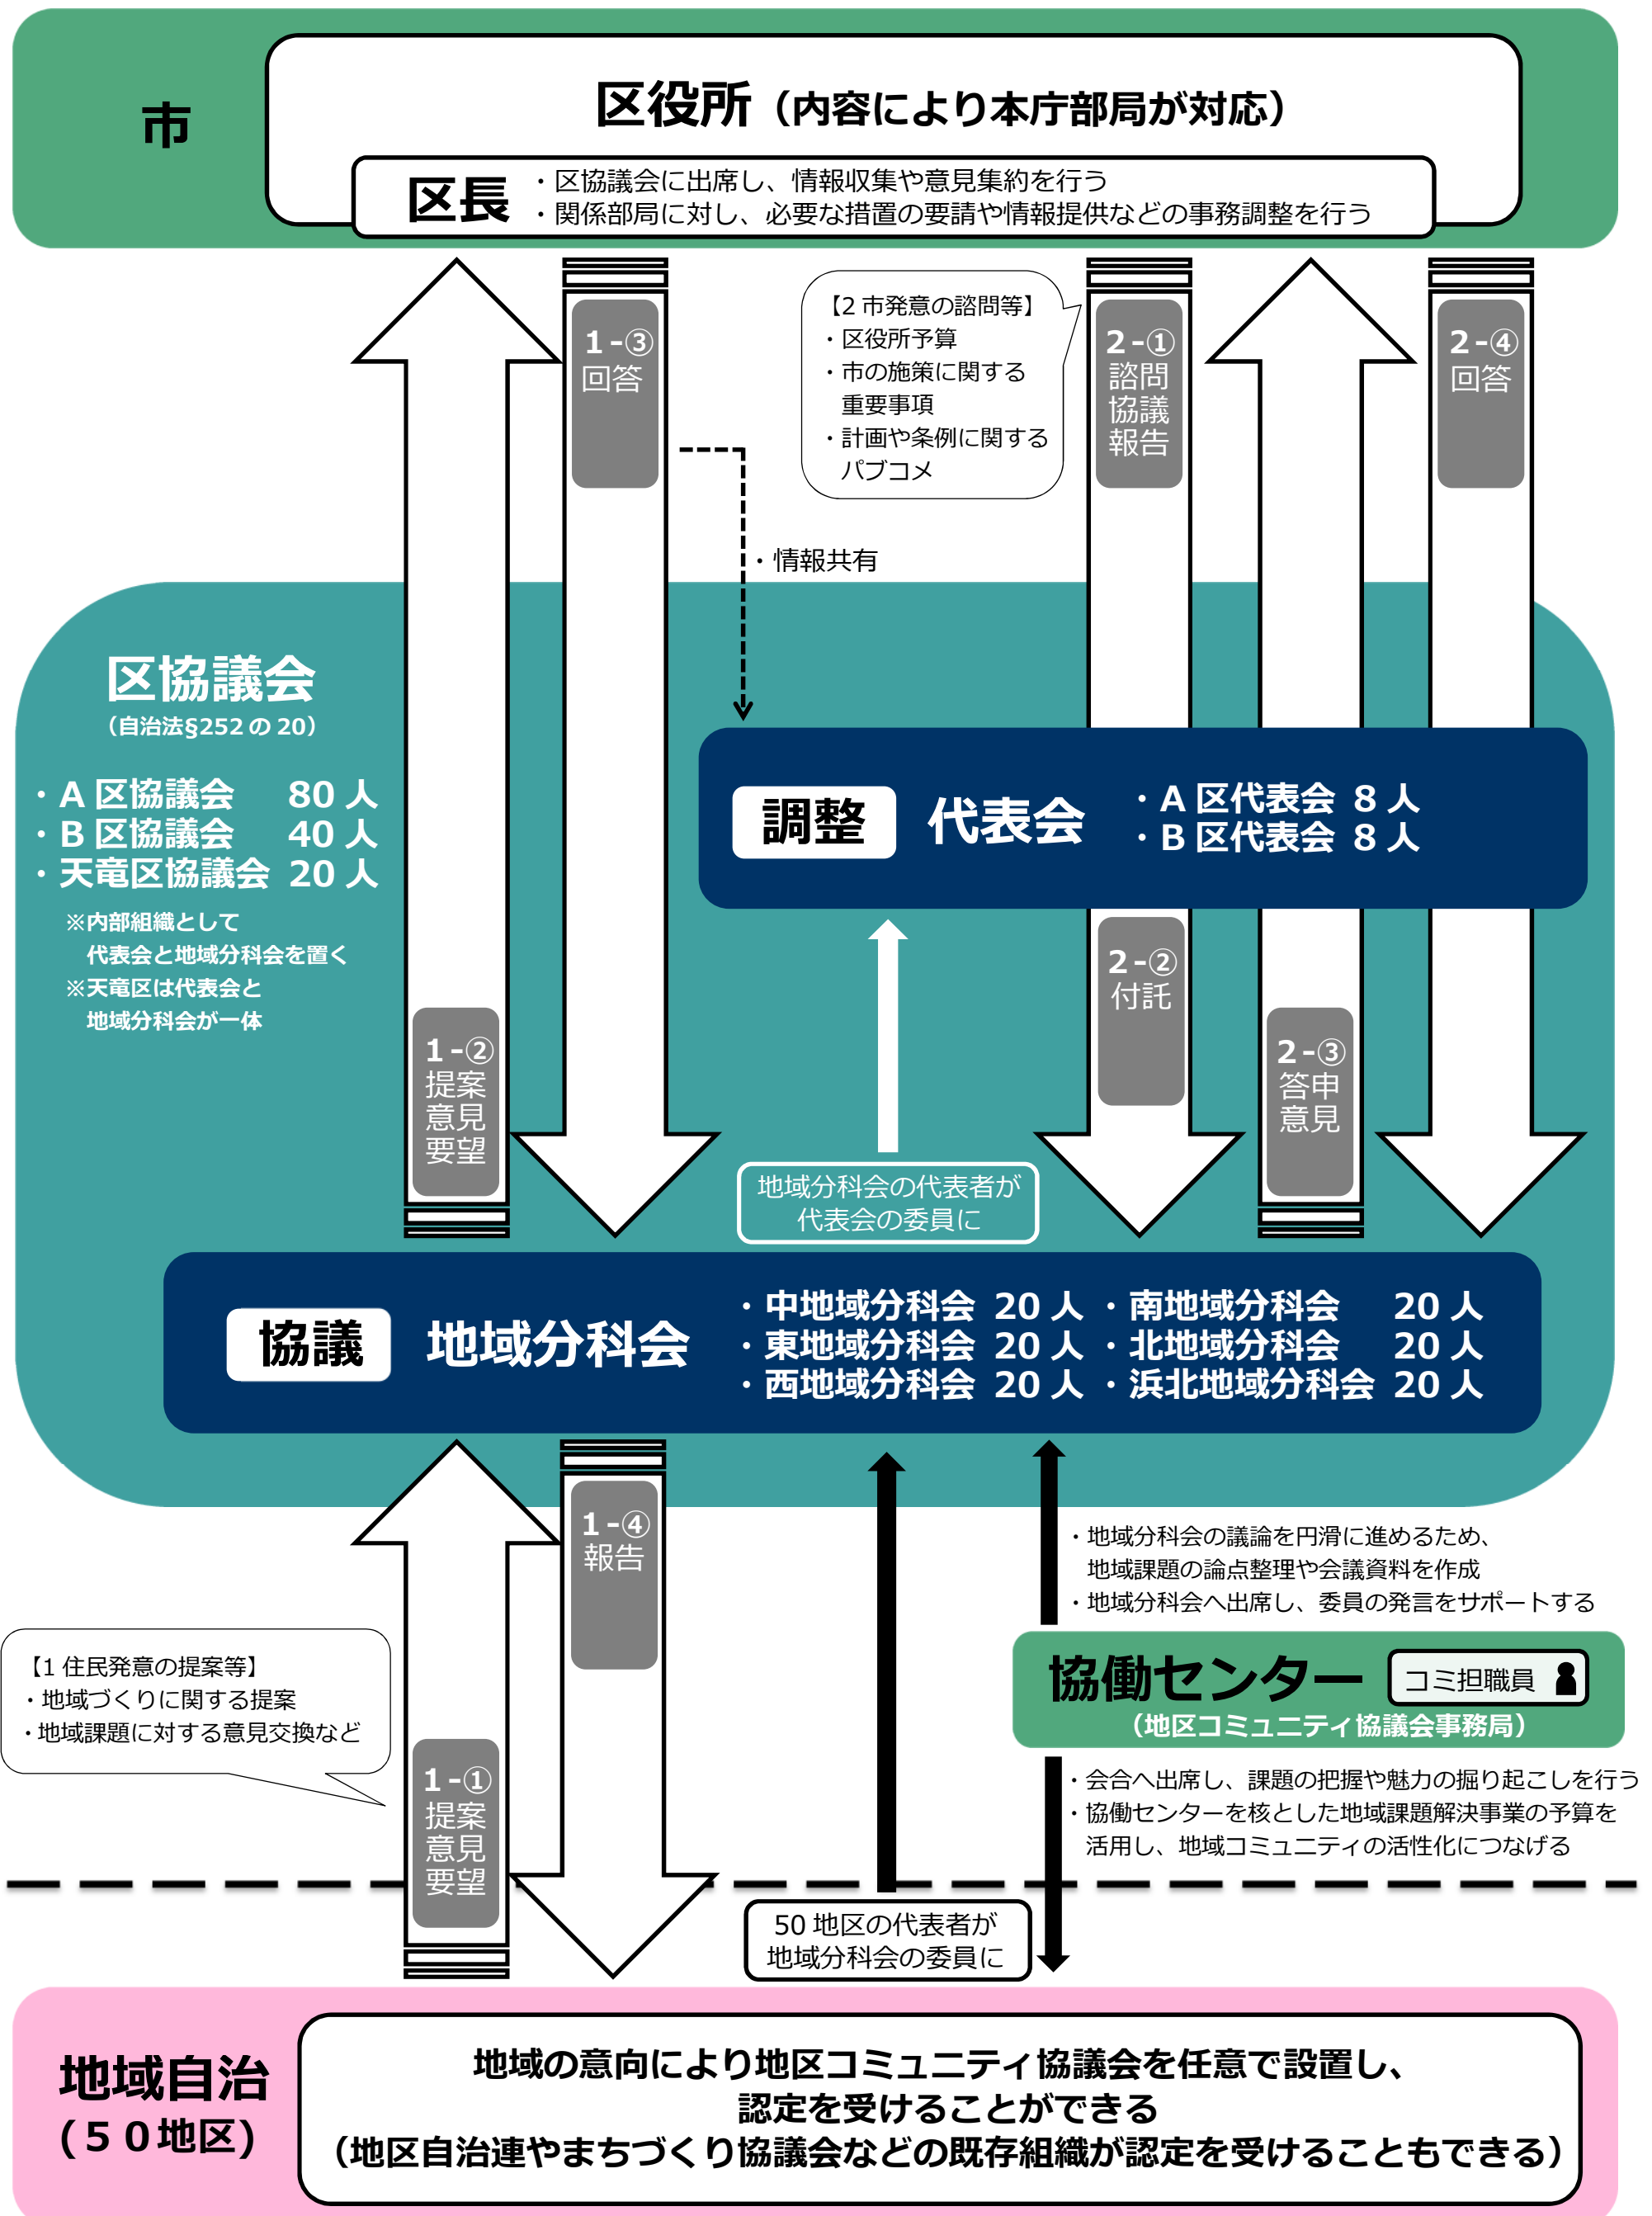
市

区役所（内容により本庁部局が対応）

区長
・区協議会に出席し、情報収集や意見集約を行う
・関係部局に対し、必要な措置の要請や情報提供などの事務調整を行う

1-③ 回答

【2 市発意の諮問等】
・区役所予算
・市の施策に関する重要事項
・計画や条例に関するパブコメ

2-① 諮問 協議 報告

2-④ 回答

・情報共有

区協議会
（自治法§252の20）

・A区協議会　80人
・B区協議会　40人
・天竜区協議会　20人

※内部組織として代表会と地域分科会を置く
※天竜区は代表会と地域分科会が一体

調整　代表会
・A区代表会 8人
・B区代表会 8人

2-② 付託

1-② 提案 意見 要望

2-③ 答申 意見

地域分科会の代表者が代表会の委員に

協議　地域分科会
・中地域分科会 20人
・東地域分科会 20人
・西地域分科会 20人
・南地域分科会 20人
・北地域分科会 20人
・浜北地域分科会 20人

1-④ 報告

・地域分科会の議論を円滑に進めるため、地域課題の論点整理や会議資料を作成
・地域分科会へ出席し、委員の発言をサポートする

【1 住民発意の提案等】
・地域づくりに関する提案
・地域課題に対する意見交換など

協働センター　コミ担職員
（地区コミュニティ協議会事務局）

・会合へ出席し、課題の把握や魅力の掘り起こしを行う
・協働センターを核とした地域課題解決事業の予算を活用し、地域コミュニティの活性化につなげる

1-① 提案 意見 要望

50地区の代表者が地域分科会の委員に

地域自治
（50地区）

地域の意向により地区コミュニティ協議会を任意で設置し、認定を受けることができる
（地区自治連やまちづくり協議会などの既存組織が認定を受けることもできる）